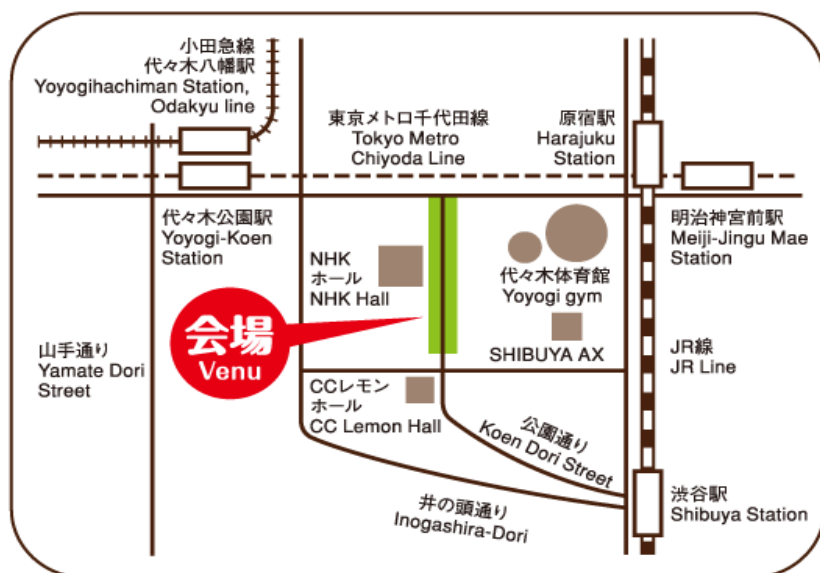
小田急線
代々木八幡駅
Yoyogihachiman Station, Odakyu line

東京メトロ千代田線
Tokyo Metro
Chiyoda Line

原宿駅
Harajuku
Station

代々木公園駅
Yoyogi-Koen
Station

明治神宮前駅
Meiji-Jingu Mae
Station

NHK
ホール
NHK Hall

代々木体育館
Yoyogi gym

会場
Venu

SHIBUYA AX

山手通り
Yamate Dori
Street

JR線
JR Line

CCレモン
ホール
CC Lemon Hall

公園通り
Koen Dori Street

渋谷駅
Shibuya Station

井の頭通り
Inogashira-Dori